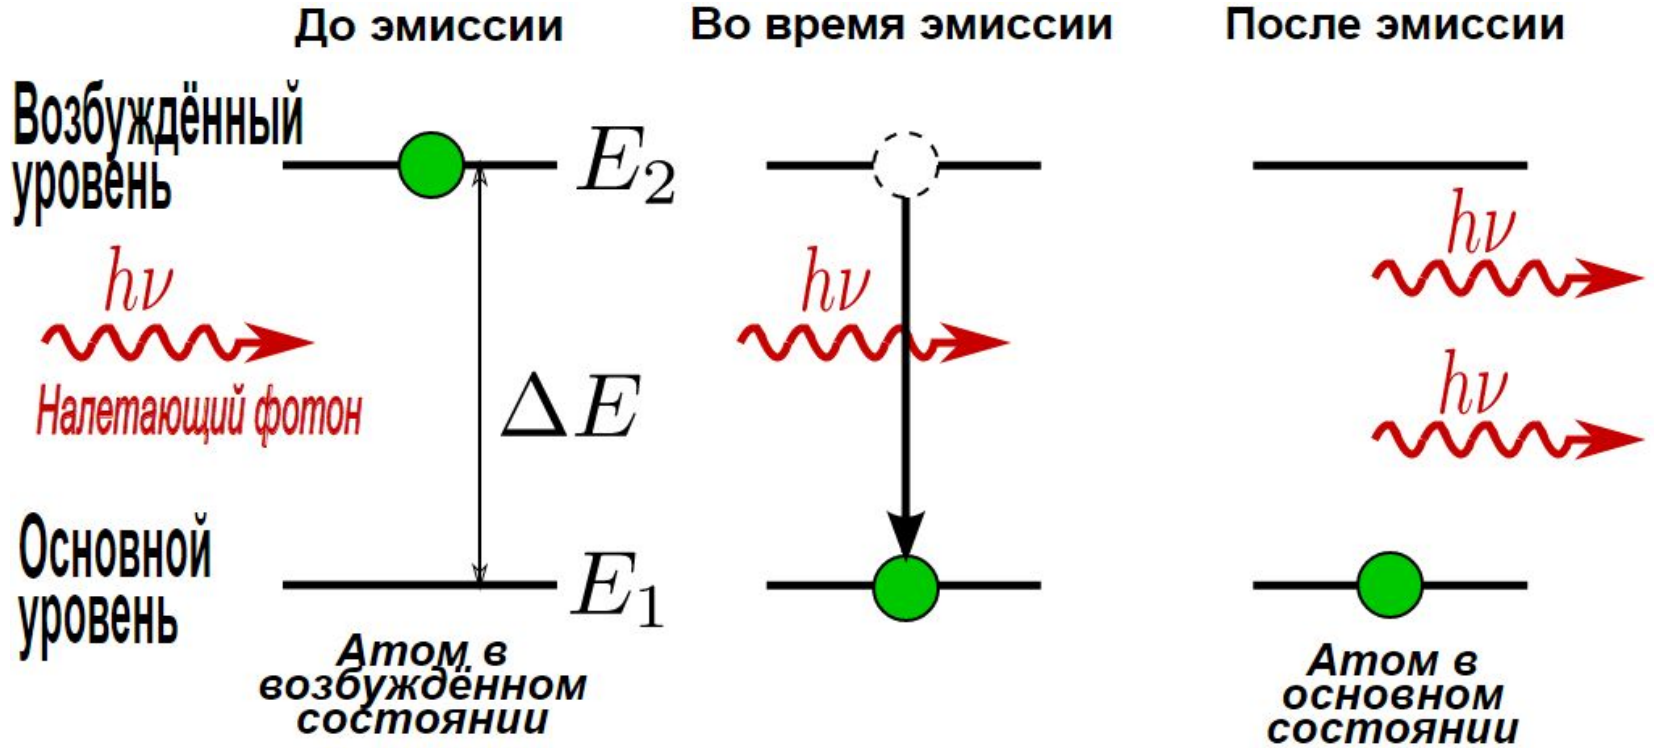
До эмиссии

Во время эмиссии

После эмиссии

Возбуждённый уровень

$E_2$

$h\nu$

Налетающий фотон

$\Delta E$

$h\nu$

$h\nu$

$h\nu$

Основной уровень

$E_1$

Атом в возбуждённом состоянии

Атом в основном состоянии